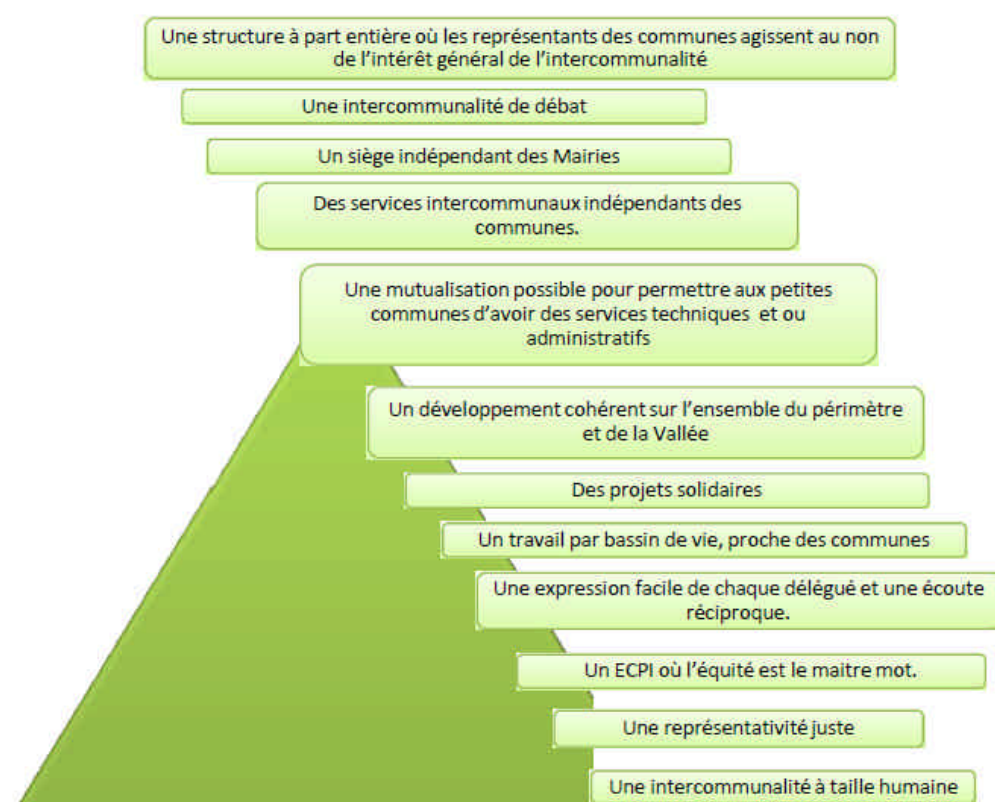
Une structure à part entière où les représentants des communes agissent au non de l'intérêt général de l'intercommunalité

Une intercommunalité de débat

Un siège indépendant des Mairies

Des services intercommunaux indépendants des communes.

Une mutualisation possible pour permettre aux petites communes d'avoir des services techniques et ou administratifs

Un développement cohérent sur l'ensemble du périmètre et de la Vallée

Des projets solidaires

Un travail par bassin de vie, proche des communes

Une expression facile de chaque délégué et une écoute réciproque.

Un ECPI où l'équité est le maitre mot.

Une représentativité juste

Une intercommunalité à taille humaine